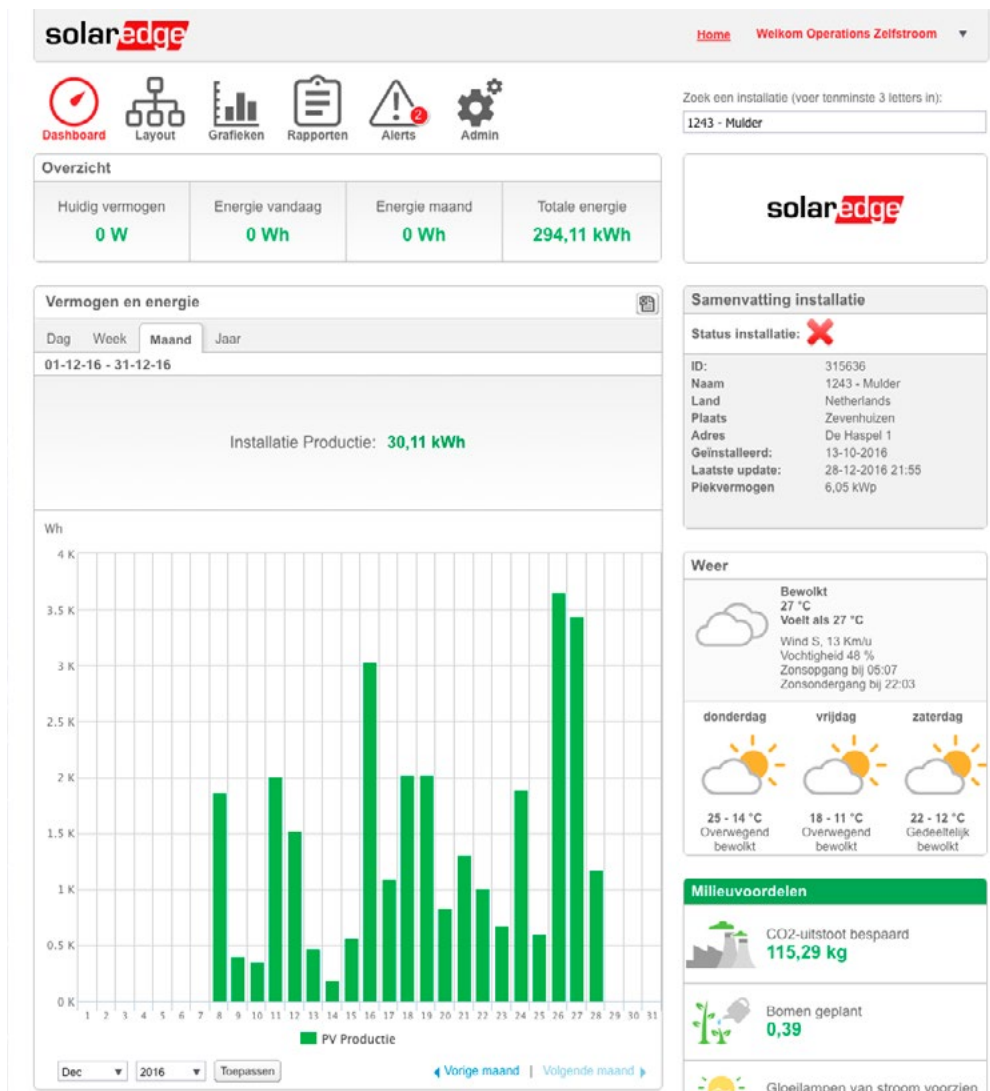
solaredge

Home Welkom Operations Zelfstroom ▼

Dashboard Layout Grafieken Rapporten 2 Alerts Admin

Zoek een installatie (voer tenminste 3 letters in):
1243 - Mulder

Overzicht

| Huidig vermogen | Energie vandaag | Energie maand | Totale energie |
|---|---|---|---|
| 0 W | 0 Wh | 0 Wh | 294,11 kWh |

solaredge

Vermogen en energie

Dag Week Maand Jaar

01-12-16 - 31-12-16

Installatie Productie: 30,11 kWh

Wh

4 K
3.5 K
3 K
2.5 K
2 K
1.5 K
1 K
0.5 K
0 K

1 2 3 4 5 6 7 8 9 10 11 12 13 14 15 16 17 18 19 20 21 22 23 24 25 26 27 28 29 30 31

PV Productie

Dec ▼ 2016 ▼ Toepassen

◂ Vorige maand | Volgende maand ▸

Samenvatting installatie

Status installatie:

| | |
|---|---|
| ID: | 315636 |
| Naam | 1243 - Mulder |
| Land | Netherlands |
| Plaats | Zevenhuizen |
| Adres | De Haspel 1 |
| Geïnstalleerd: | 13-10-2016 |
| Laatste update: | 28-12-2016 21:55 |
| Piekvermogen | 6,05 kWp |

Weer

Bewolkt
27 °C
Voelt als 27 °C
Wind S, 13 Km/u
Vochtigheid 48 %
Zonsopgang bij 05:07
Zonsondergang bij 22:03

| donderdag | vrijdag | zaterdag |
|---|---|---|
| 25 - 14 °C Overwegend bewolkt | 18 - 11 °C Overwegend bewolkt | 22 - 12 °C Gedeeltelijk bewolkt |

Milieuvoordelen

CO2-uitstoot bespaard
115,29 kg

Bomen geplant
0,39

Gloeilampen van stroom voorzien